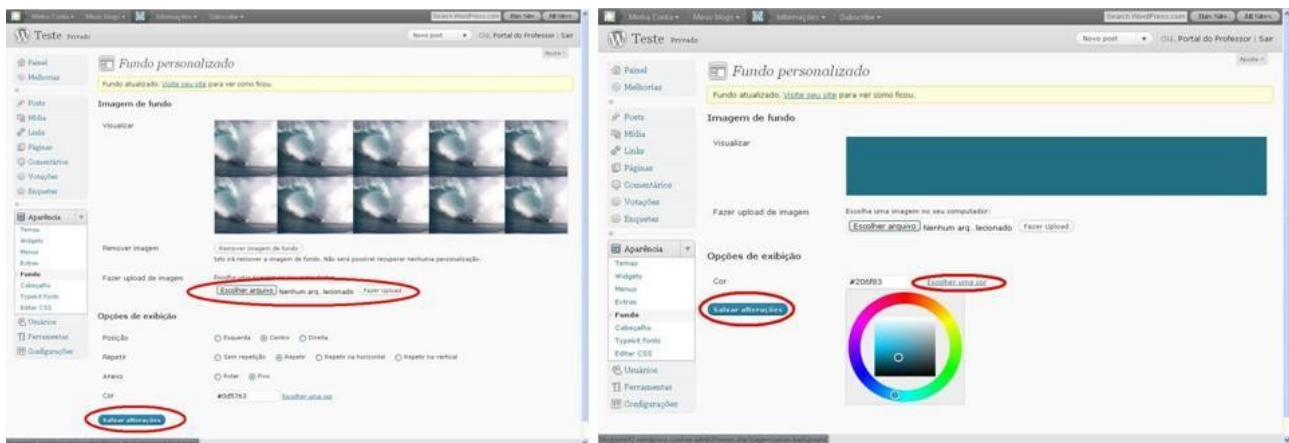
Minha Conta · Meus blogs · Informações · Subscribe ·
Search WordPress.com
Teste Privado
Novo post · Olá, Portal do Professor | Sair
Ajuda
Painel
Melhorias
Posts
Mídia
Links
Páginas
Comentários
Votações
Enquetes
Aparência
Temas
Widgets
Menus
Extras
Fundo
Cabeçalho
Typekit Fonts
Editar CSS
Usuários
Ferramentas
Configurações

Fundo personalizado
Fundo atualizado. Visite seu site para ver como ficou.
Imagem de fundo
Visualizar
Remover imagem
Remover imagem de fundo
Isto irá remover a imagem de fundo. Não será possível recuperar nenhuma personalização.
Fazer upload de imagem
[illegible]
Escolher arquivo Nenhum arq...lecionado Fazer Upload
Opções de exibição
Posição
Esquerda Centro Direita
Repetir
Sem repetição Repetir Repetir na horizontal Repetir na vertical
Anexo
Rolar Fixo
Cor
#0d5763 Escolher uma cor
Salvar alterações

Minha Conta · Meus blogs · Informações · Subscribe ·
Search WordPress.com
Teste Privado
Novo post · Olá, Portal do Professor | Sair
Ajuda
Painel
Melhorias
Posts
Mídia
Links
Páginas
Comentários
Votações
Enquetes
Aparência
Temas
Widgets
Menus
Extras
Fundo
Cabeçalho
Typekit Fonts
Editar CSS
Usuários
Ferramentas
Configurações

Fundo personalizado
Fundo atualizado. Visite seu site para ver como ficou.
Imagem de fundo
Visualizar
Fazer upload de imagem
Escolha uma imagem no seu computador:
Escolher arquivo Nenhum arq...lecionado Fazer Upload
Opções de exibição
Cor
#206f83 Escolher uma cor
Salvar alterações